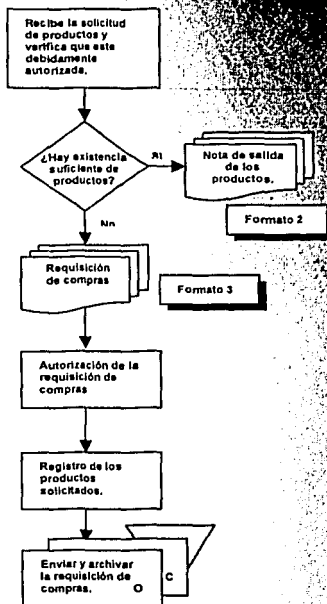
Recibe la solicitud de productos y verifica que este debidamente autorizada.

¿Hay existencia suficiente de productos?

Sí

Nota de salida de los productos.

Formato 2

No

Requisición de compras

Formato 3

Autorización de la requisición de compras

Registro de los productos solicitados.

Enviar y archivar la requisición de compras.

O

C